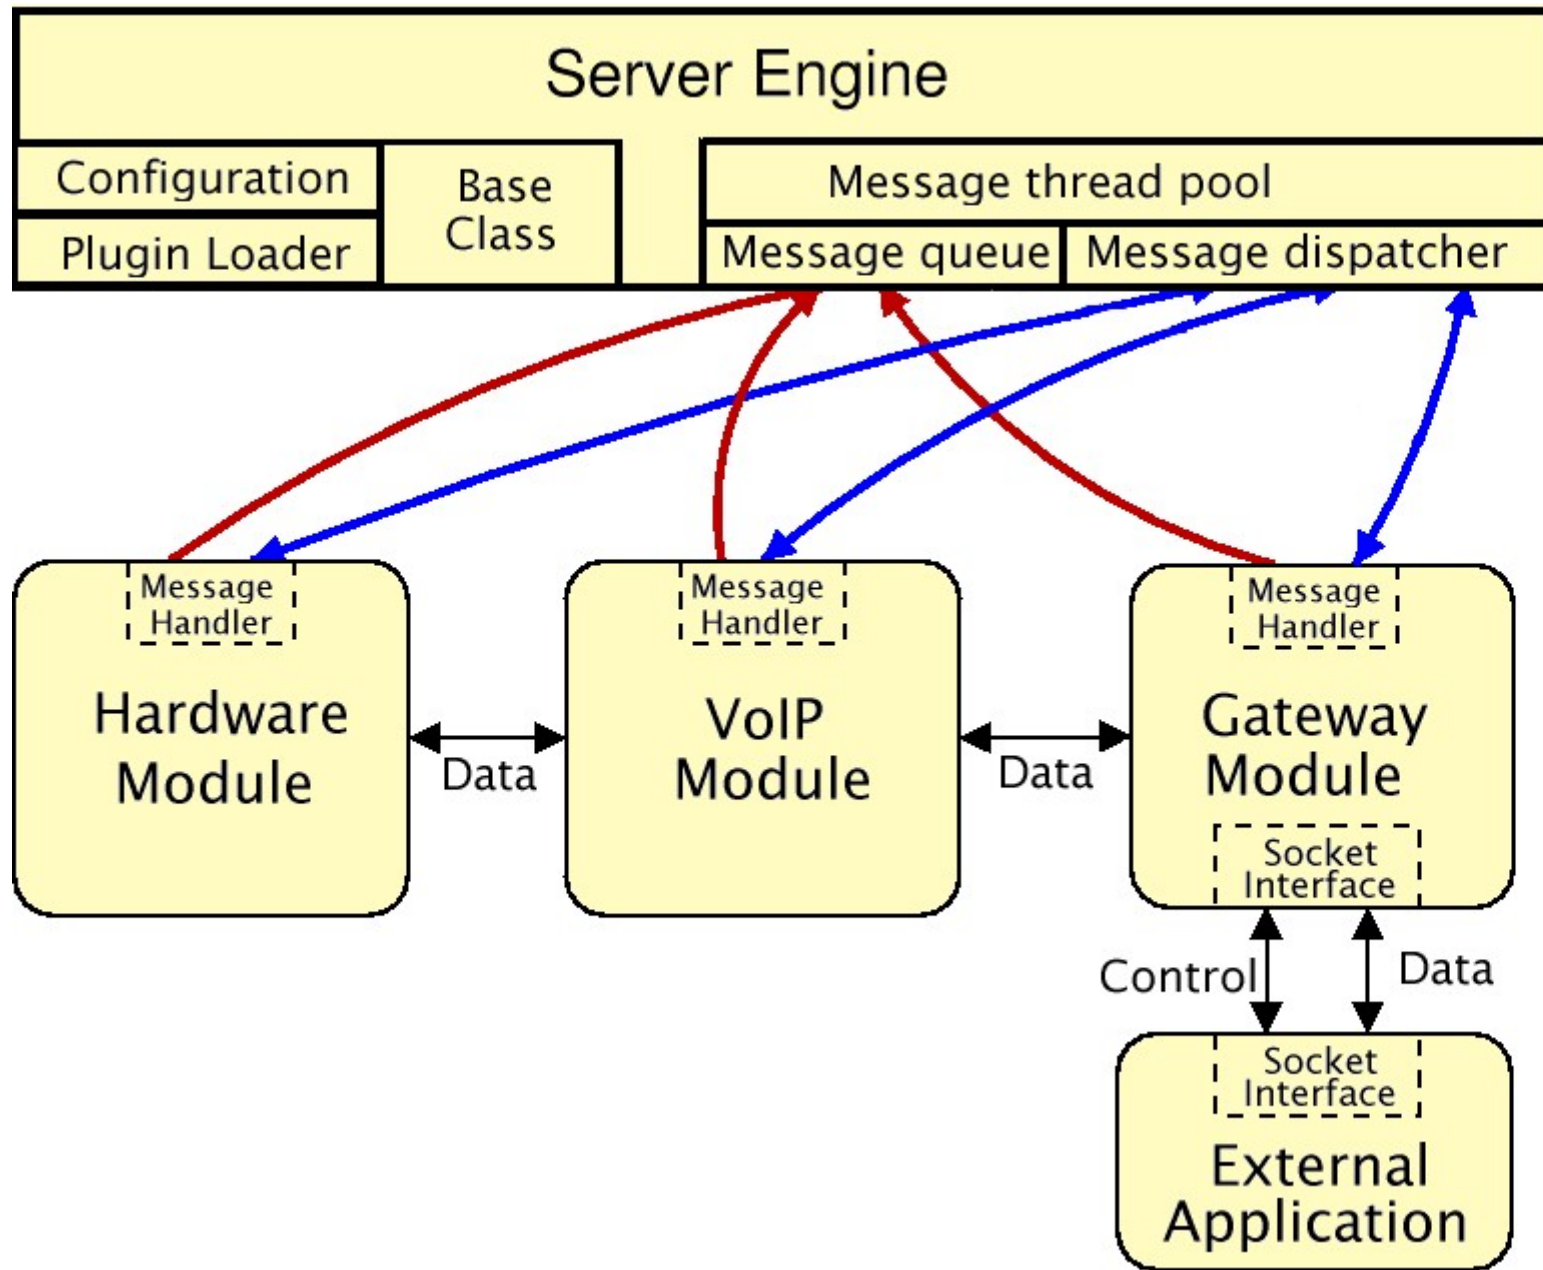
Server Engine

Configuration

Plugin Loader

Base Class

Message thread pool

Message queue

Message dispatcher

Message Handler

Hardware Module

Data

Message Handler

VoIP Module

Data

Message Handler

Gateway Module

Socket Interface

Control

Data

Socket Interface

External Application